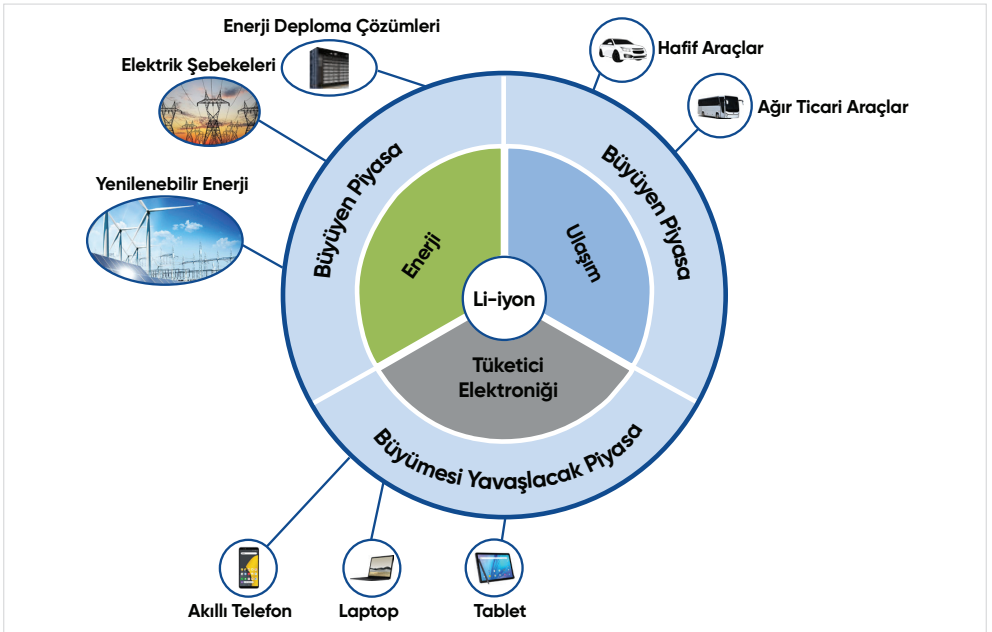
Enerji Deploma Çözümleri

Elektrik Şebekeleri

Yenilenebilir Enerji

Hafif Araçlar

Ağır Ticari Araçlar

Büyüyen Piyasa

Büyüyen Piyasa

Enerji

Ulaşım

Li-iyon

Tüketici Elektroniği

Büyümesi Yavaşlacak Piyasa

Akıllı Telefon

Laptop

Tablet